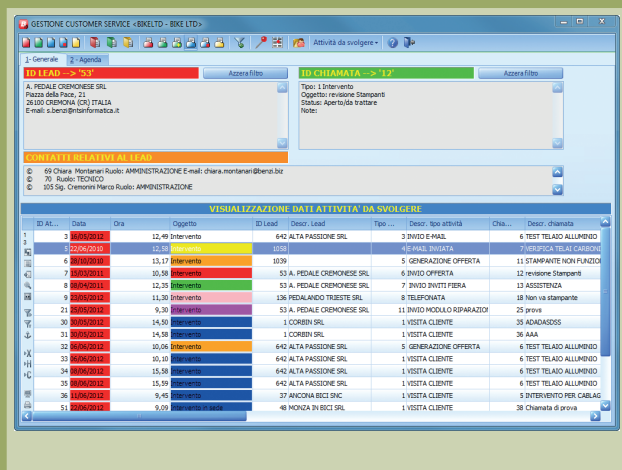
GESTIONE CUSTOMER SERVICE <BIKELTD - BIKE LTD>

Attività da svolgere

1 - Generale | 2 - Agenda

ID LEAD --> '53'
Azzera filtro

A. PEDALE CREMONESE SRL
Piazza della Pace, 21
26100 CREMONA (CR) ITALIA
E-mail: s.benzi@ntsinformatica.it

ID CHIAMATA --> '12'
Azzera filtro

Tipo: 1 Intervento
Oggetto: revisione Stampanti
Status: Aperto/da trattare
Note:

CONTATTI RELATIVI AL LEAD

69 Chiara Montanari Ruolo: AMMINISTRAZIONE E-mail: chiara.montanari@benzi.biz
70 Ruolo: TECNICO
105 Sig. Cremonini Marco Ruolo: AMMINISTRAZIONE

VISUALIZZAZIONE DATI ATTIVITA' DA SVOLGERE

| ID At... | Data | Ora | Oggetto | ID Lead | Descr. Lead | Tipo ... | Descr. tipo attività | Chia... | Descr. chiamata |
|---|---|---|---|---|---|---|---|---|---|
| 3 | 16/05/2012 | 12,49 | Intervento | 642 | ALTA PASSIONE SRL | 3 | INVIO E-MAIL | 6 | TEST TELAIO ALLUMINIO |
| 5 | 22/06/2010 | 12,58 | Intervento | 1058 | | 4 | E-MAIL INVIATA | 7 | VERIFICA TELAI CARBONI |
| 6 | 28/10/2010 | 13,17 | Intervento | 1039 | | 5 | GENERAZIONE OFFERTA | 11 | STAMPANTE NON FUNZIO |
| 7 | 15/03/2011 | 10,58 | Intervento | 53 | A. PEDALE CREMONESE SRL | 6 | INVIO OFFERTA | 12 | revisione Stampanti |
| 8 | 08/04/2011 | 12,35 | Intervento | 53 | A. PEDALE CREMONESE SRL | 7 | INVIO INVITI FIERA | 13 | ASSISTENZA |
| 9 | 23/05/2012 | 11,30 | Intervento | 136 | PEDALANDO TRIESTE SRL | 8 | TELEFONATA | 18 | Non va stampante |
| 21 | 25/05/2012 | 9,30 | Intervento | 53 | A. PEDALE CREMONESE SRL | 11 | INVIO MODULO RIPARAZION | 25 | prova |
| 30 | 30/05/2012 | 14,50 | Intervento | 1 | CORBIN SRL | 1 | VISITA CLIENTE | 35 | ADADASDSS |
| 31 | 30/05/2012 | 14,58 | Intervento | 1 | CORBIN SRL | 1 | VISITA CLIENTE | 36 | AAA |
| 32 | 06/06/2012 | 10,06 | Intervento | 642 | ALTA PASSIONE SRL | 5 | GENERAZIONE OFFERTA | 6 | TEST TELAIO ALLUMINIO |
| 33 | 06/06/2012 | 11,01 | Intervento | 642 | ALTA PASSIONE SRL | 1 | VISITA CLIENTE | 6 | TEST TELAIO ALLUMINIO |
| 34 | 08/06/2012 | 15,58 | Intervento | 642 | ALTA PASSIONE SRL | 1 | VISITA CLIENTE | 6 | TEST TELAIO ALLUMINIO |
| 35 | 08/06/2012 | 15,59 | Intervento | 642 | ALTA PASSIONE SRL | 1 | VISITA CLIENTE | 6 | TEST TELAIO ALLUMINIO |
| 36 | 11/06/2012 | 9,45 | Intervento | 37 | ANCONA BICI SNC | 1 | VISITA CLIENTE | 5 | INTERVENTO PER CABLAG |
| 51 | 22/06/2012 | 9,09 | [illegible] | 48 | MONZA IN BICI SRL | 1 | VISITA CLIENTE | 38 | Chiamata di prova |